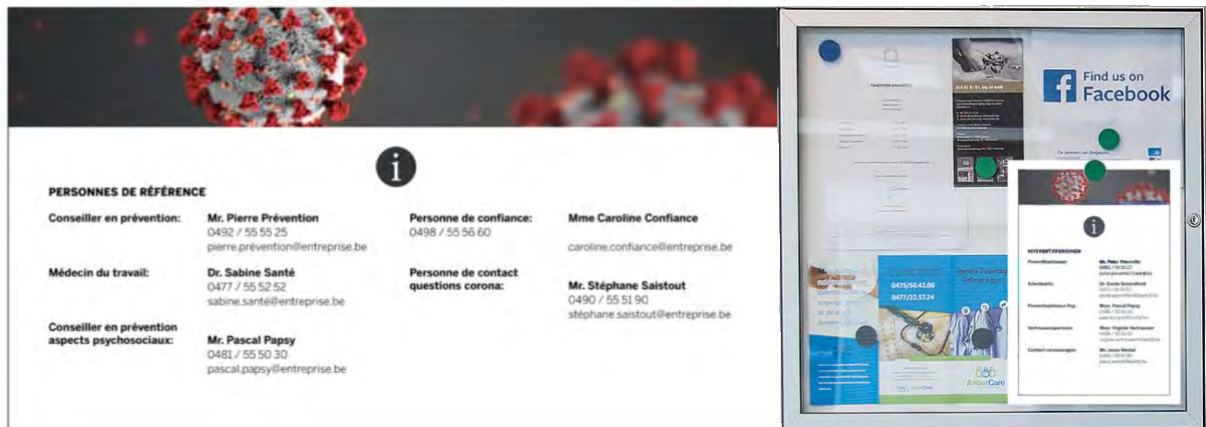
PERSONNES DE RÉFÉRENCE

Conseiller en prévention:

Mr. Pierre Prévention
0492 / 55 55 25
pierre.prévention@entreprise.be

Personne de confiance:
0498 / 55 56 60

Mme Caroline Confiance
caroline.confiance@entreprise.be

Médecin du travail:

Dr. Sabine Santé
0477 / 55 52 52
sabine.santé@entreprise.be

Personne de contact questions corona:

Mr. Stéphane Saistout
0490 / 55 51 90
stéphane.saistout@entreprise.be

Conseiller en prévention aspects psychosociaux:

Mr. Pascal Papsy
0481 / 55 50 30
pascal.papsy@entreprise.be

Find us on Facebook

0475/55.43.00
0477/22.57.24

AnkerCare

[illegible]